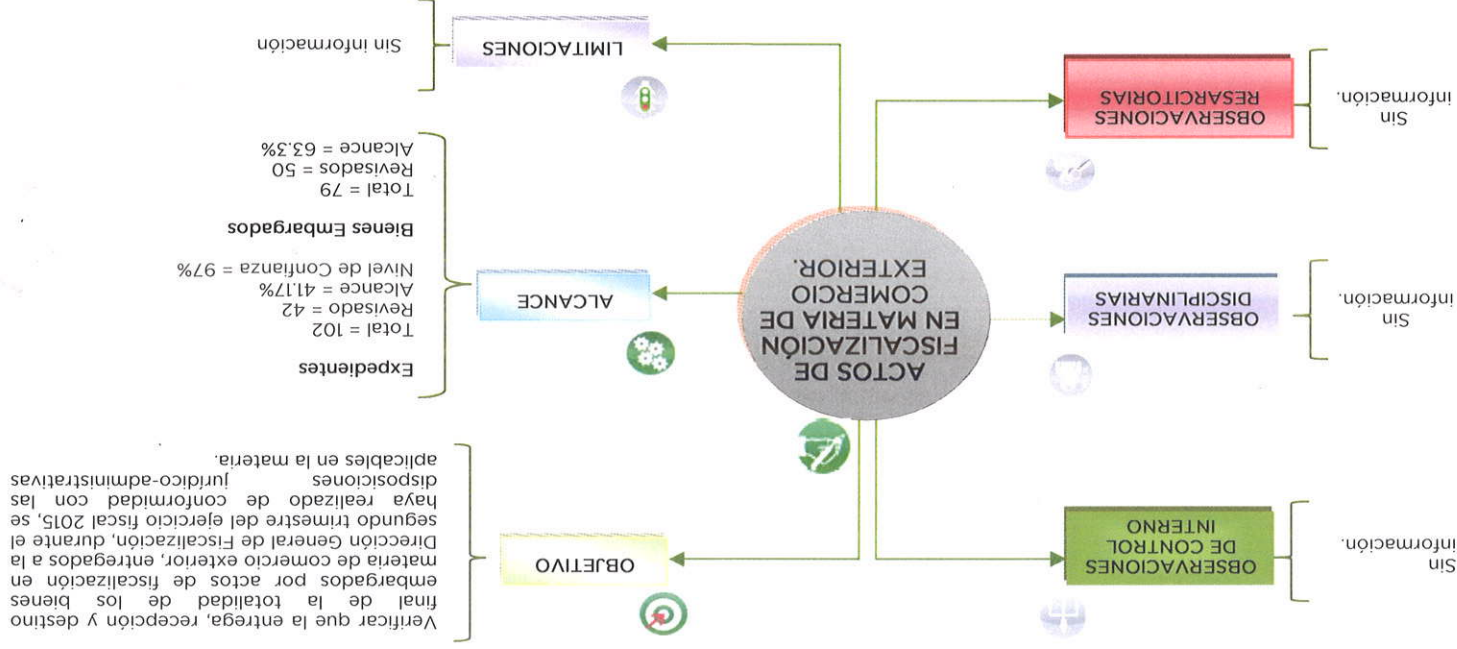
ACTOS DE FISCALIZACIÓN EN MATERIA DE COMERCIO EXTERIOR.

OBJETIVO

Verificar que la entrega, recepción y destino final de la totalidad de los bienes embargados por actos de fiscalización en materia de comercio exterior, entregados a la Dirección General de Fiscalización, durante el segundo trimestre del ejercicio fiscal 2015, se haya realizado de conformidad con las disposiciones jurídico-administrativas aplicables en la materia.

ALCANCE

Expedientes
Total = 102
Revisado = 42
Alcance = 41.17%
Nivel de Confianza = 97%

Bienes Embargados
Total = 79
Revisados = 50
Alcance = 63.3%

LIMITACIONES

Sin información

OBSERVACIONES RESARCITORIAS

Sin información.

OBSERVACIONES DISCIPLINARIAS

Sin información.

OBSERVACIONES DE CONTROL INTERNO

Sin información.